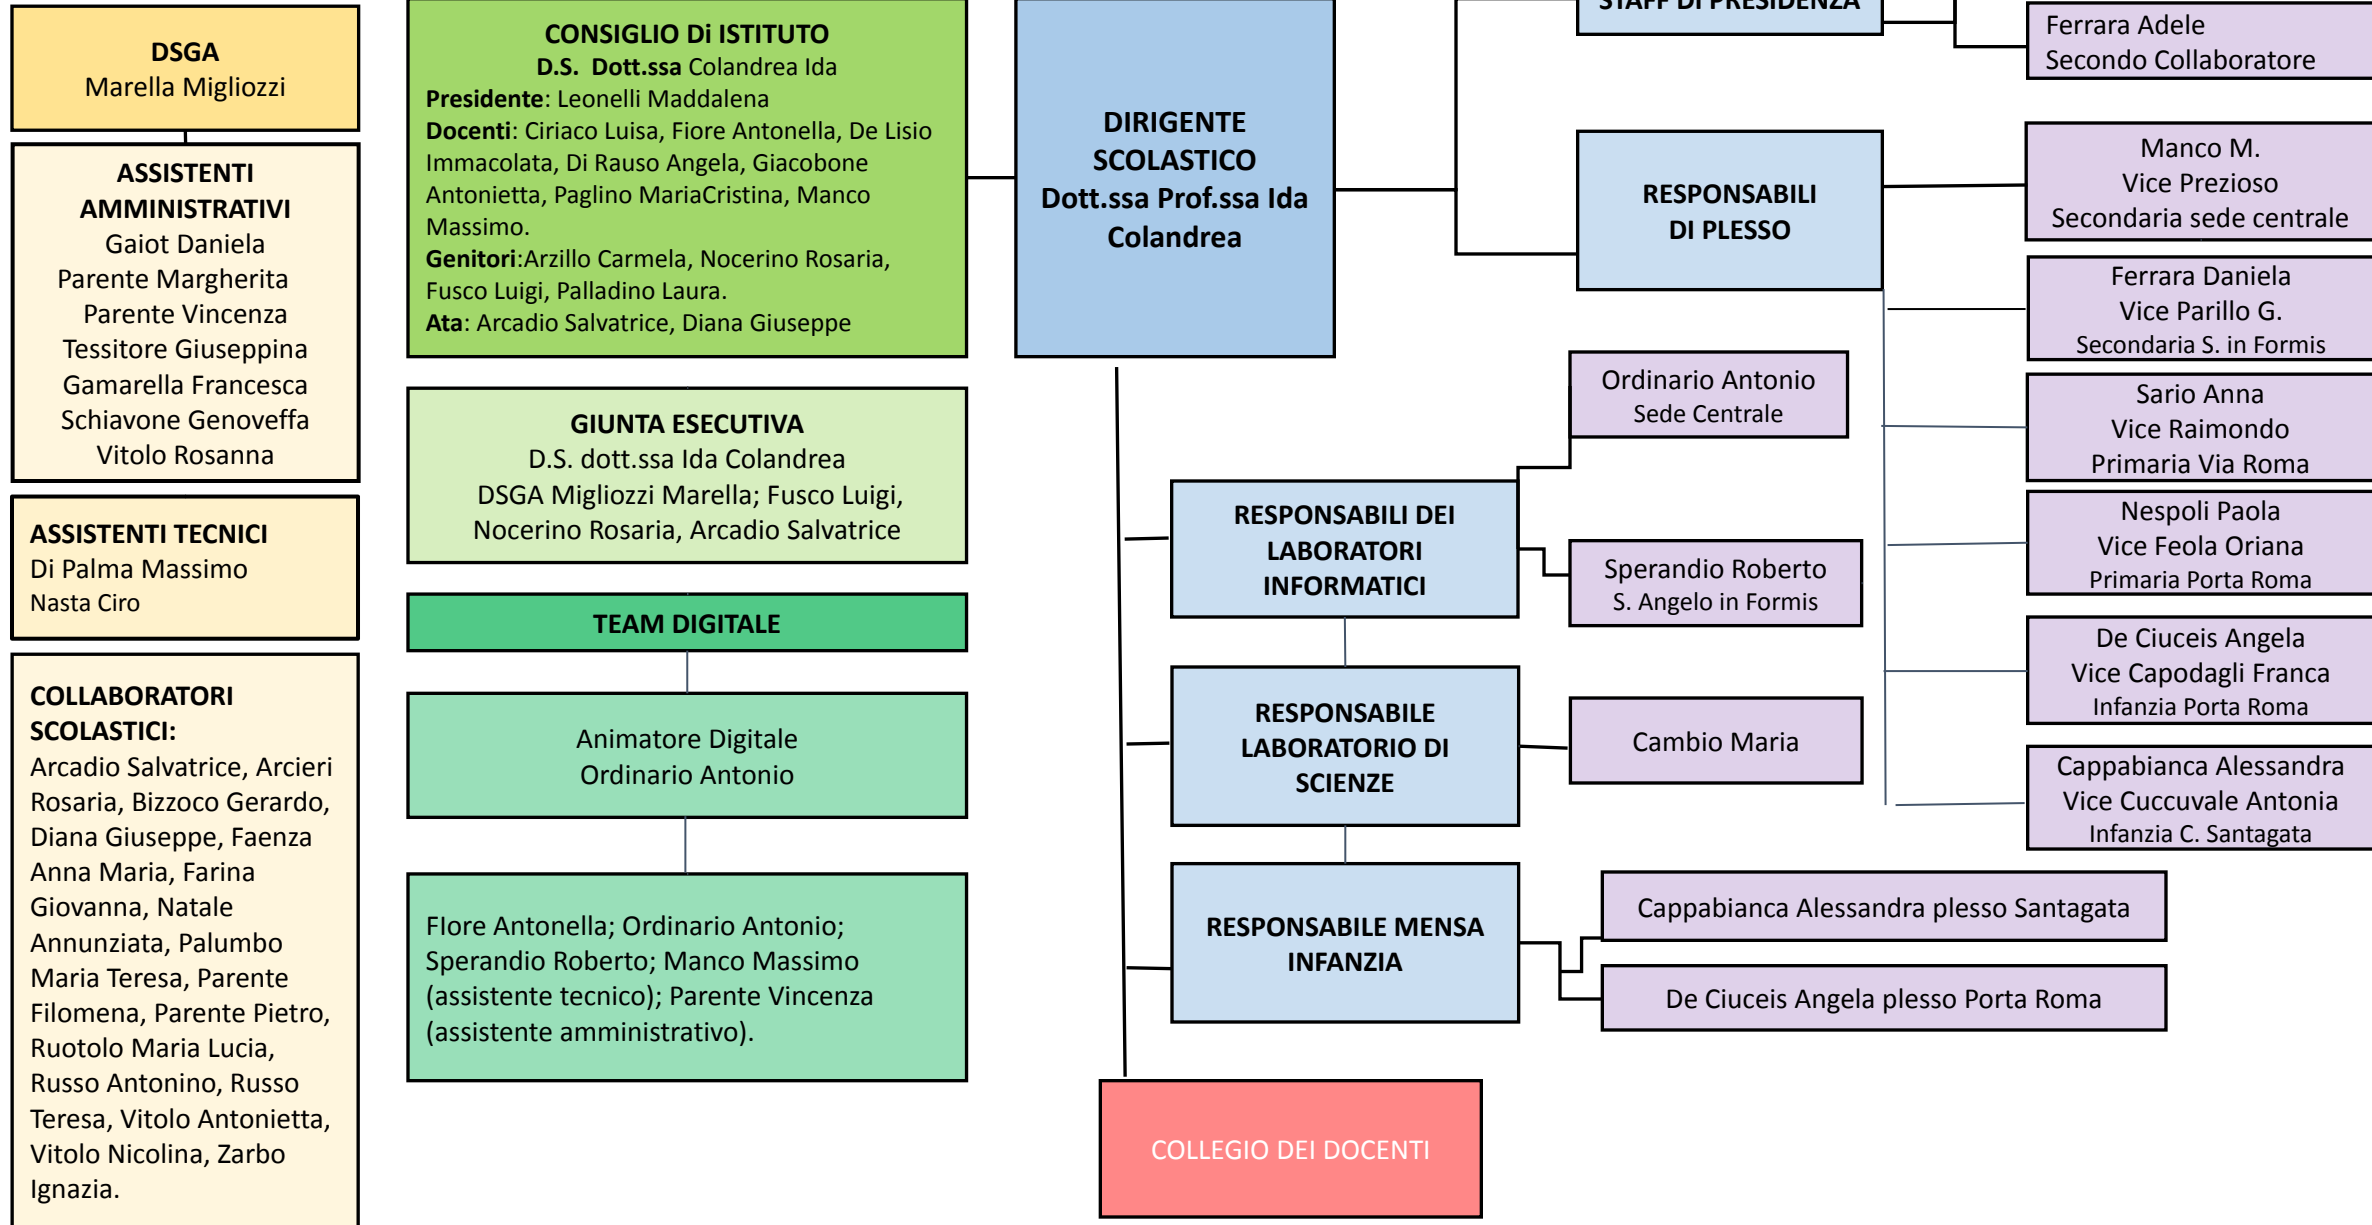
DSGA
Marella Migliozzi

ASSISTENTI AMMINISTRATIVI
Gaiot Daniela
Parente Margherita
Parente Vincenza
Tessitore Giuseppina
Gamarella Francesca
Schiavone Genoveffa
Vitolo Rosanna

ASSISTENTI TECNICI
Di Palma Massimo
Nasta Ciro

COLLABORATORI SCOLASTICI:
Arcadio Salvatrice, Arcieri Rosaria, Bizzoco Gerardo, Diana Giuseppe, Faenza Anna Maria, Farina Giovanna, Natale Annunziata, Palumbo Maria Teresa, Parente Filomena, Parente Pietro, Ruotolo Maria Lucia, Russo Antonino, Russo Teresa, Vitolo Antonietta, Vitolo Nicolina, Zarbo Ignazia.

CONSIGLIO Di ISTITUTO
D.S. Dott.ssa Colandrea Ida
Presidente: Leonelli Maddalena
Docenti: Ciriaco Luisa, Fiore Antonella, De Lisio Immacolata, Di Rauso Angela, Giacobone Antonietta, Paglino MariaCristina, Manco Massimo.
Genitori:Arzillo Carmela, Nocerino Rosaria, Fusco Luigi, Palladino Laura.
Ata: Arcadio Salvatrice, Diana Giuseppe

GIUNTA ESECUTIVA
D.S. dott.ssa Ida Colandrea
DSGA Migliozzi Marella; Fusco Luigi, Nocerino Rosaria, Arcadio Salvatrice

TEAM DIGITALE

Animatore Digitale
Ordinario Antonio

FIore Antonella; Ordinario Antonio; Sperandio Roberto; Manco Massimo (assistente tecnico); Parente Vincenza (assistente amministrativo).

DIRIGENTE SCOLASTICO
Dott.ssa Prof.ssa Ida Colandrea

COLLEGIO DEI DOCENTI

STAFF DI PRESIDENZA

Ferrara Adele
Secondo Collaboratore

RESPONSABILI DI PLESSO

Manco M.
Vice Prezioso
Secondaria sede centrale

Ferrara Daniela
Vice Parillo G.
Secondaria S. in Formis

Sario Anna
Vice Raimondo
Primaria Via Roma

Nespoli Paola
Vice Feola Oriana
Primaria Porta Roma

De Ciuceis Angela
Vice Capodagli Franca
Infanzia Porta Roma

Cappabianca Alessandra
Vice Cuccuvale Antonia
Infanzia C. Santagata

Ordinario Antonio
Sede Centrale

RESPONSABILI DEI LABORATORI INFORMATICI

Sperandio Roberto
S. Angelo in Formis

RESPONSABILE LABORATORIO DI SCIENZE

Cambio Maria

RESPONSABILE MENSA INFANZIA

Cappabianca Alessandra plesso Santagata

De Ciuceis Angela plesso Porta Roma